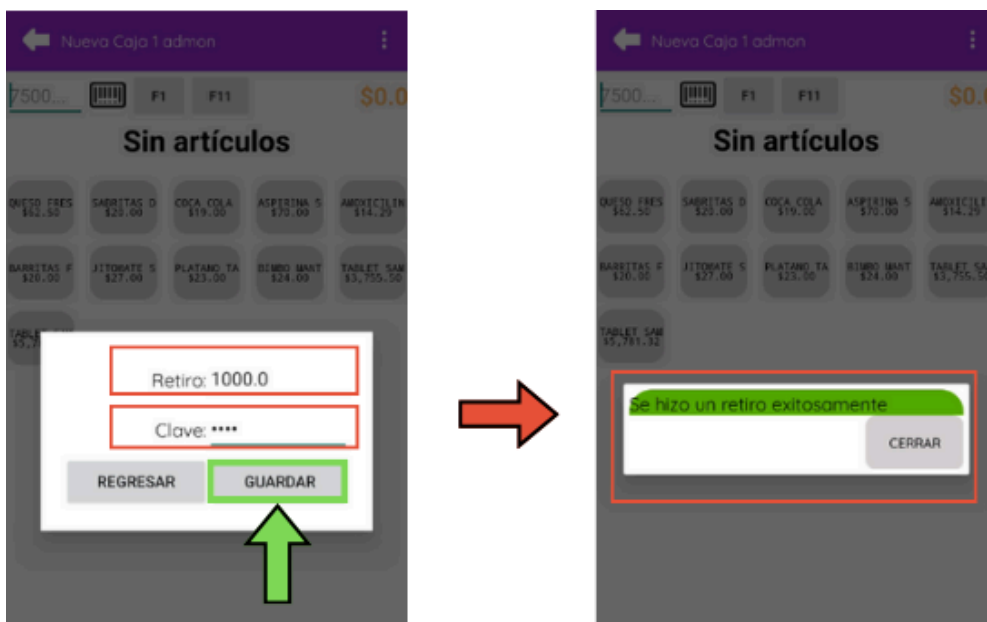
Nueva Caja 1 admon

7500...

F1 F11

$0.0

Sin artículos

QUESO FRES $62.50

SABRITAS D $20.00

COCA COLA $19.00

ASPIRINA S $70.00

AMOXICILIN $14.29

BARRITAS F $20.00

JITOMATE S $27.00

PLATANO TA $23.00

BIMBO MANT $24.00

TABLET SAM $3,755.50

TABLET SAM $5,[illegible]

Retiro: 1000.0

Clave: ••••

REGRESAR

GUARDAR

Nueva Caja 1 admon

7500...

F1 F11

$0.

Sin artículos

QUESO FRES $62.50

SABRITAS D $20.00

COCA COLA $19.00

ASPIRINA S $70.00

AMOXICILIN $14.29

BARRITAS F $20.00

JITOMATE S $27.00

PLATANO TA $23.00

BIMBO MANT $24.00

TABLET SAM $3,755.50

TABLET SAM $5,781.32

Se hizo un retiro exitosamente

CERRAR